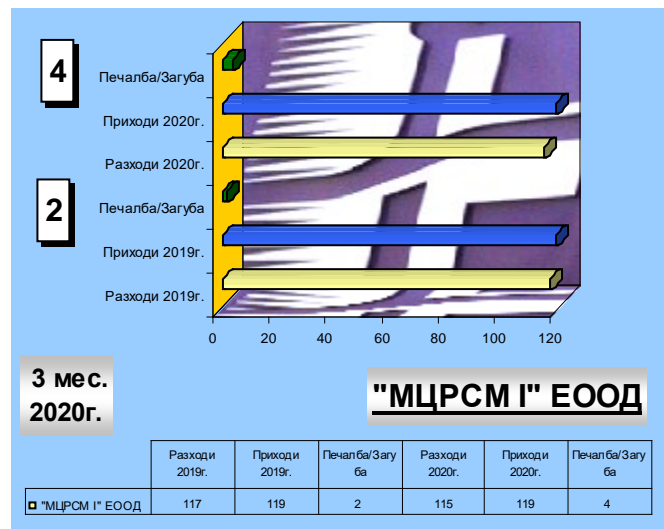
4

Печалба/Загуба

Приходи 2020г.

Разходи 2020г.

2

Печалба/Загуба

Приходи 2019г.

Разходи 2019г.

0 20 40 60 80 100 120

3 мес. 2020г.

"МЦРСМ I" ЕООД

| | Разходи 2019г. | Приходи 2019г. | Печалба/Загуба | Разходи 2020г. | Приходи 2020г. | Печалба/Загуба |
|---|---|---|---|---|---|---|
| "МЦРСМ I" ЕООД | 117 | 119 | 2 | 115 | 119 | 4 |